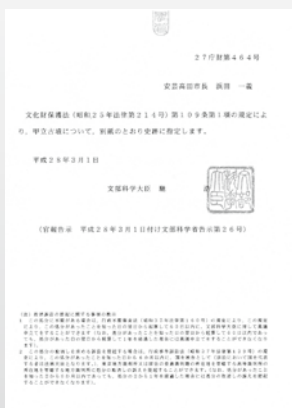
２７庁財第４６４号

安芸高田市長　浜田　一義

文化財保護法（昭和２５年法律第２１４号）第１０９条第１項の規定により、甲立古墳について、別紙のとおり史跡に指定します。

平成２８年３月１日

文部科学大臣　馳　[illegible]

（官報告示　平成２８年３月１日付け文部科学省告示第２６号）

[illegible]